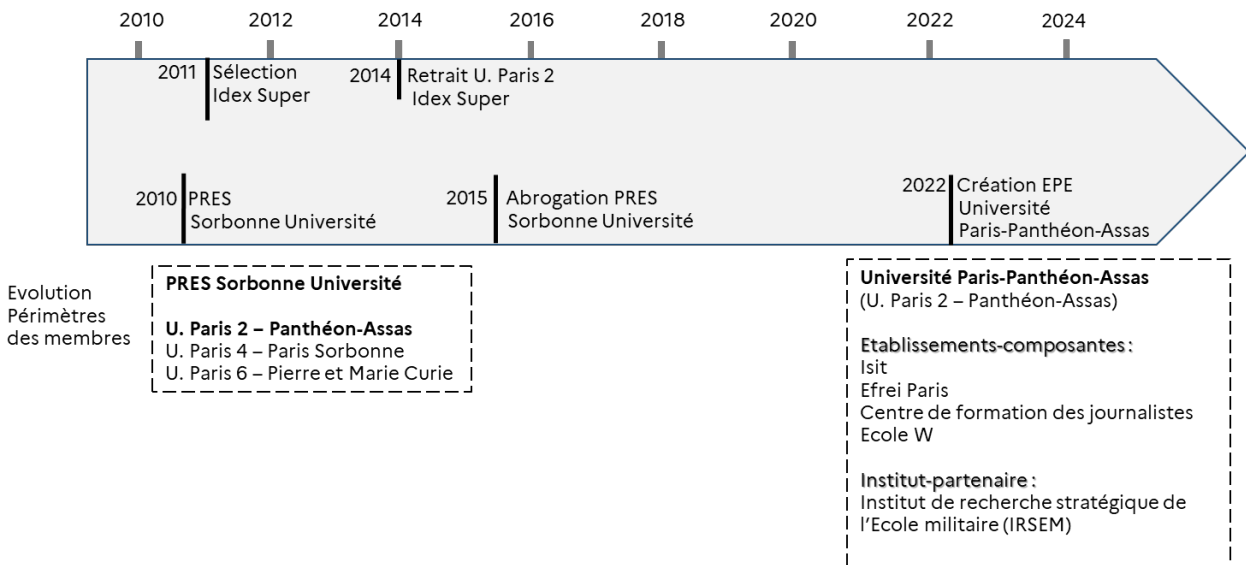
2010 2012 2014 2016 2018 2020 2022 2024

2011 Sélection Idex Super

2014 Retrait U. Paris 2 Idex Super

2010 PRES Sorbonne Université

2015 Abrogation PRES Sorbonne Université

2022 Création EPE Université Paris-Panthéon-Assas

Evolution Périmètres des membres

PRES Sorbonne Université

U. Paris 2 – Panthéon-Assas
U. Paris 4 – Paris Sorbonne
U. Paris 6 – Pierre et Marie Curie

Université Paris-Panthéon-Assas
(U. Paris 2 – Panthéon-Assas)

Etablissements-composantes :
Isit
Efrei Paris
Centre de formation des journalistes
Ecole W

Institut-partenaire :
Institut de recherche stratégique de l'Ecole militaire (IRSEM)